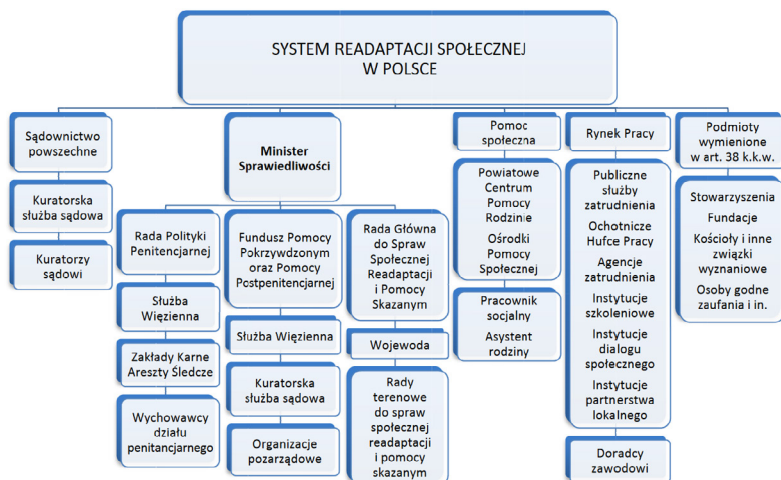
SYSTEM READAPTACJI SPOŁECZNEJ W POLSCE

Sądownictwo powszechne

Kuratorska służba sądowa

Kuratorzy sądowi

Minister Sprawiedliwości

Rada Polityki Penitencjarnej

Służba Więzienna

Zakłady Karne Areszty Śledcze

Wychowawcy działu penitancjarnego

Fundusz Pomocy Pokrzywdzonym oraz Pomocy Postpenitencjarnej

Służba Więzienna

Kuratorska służba sądowa

Organizacje pozarządowe

Rada Główna do Spraw Społecznej Readaptacji i Pomocy Skazanym

Wojewoda

Rady terenowe do spraw społecznej readaptacji i pomocy skazanym

Pomoc społeczna

Powiatowe Centrum Pomocy Rodzinie

Ośrodki Pomocy Społecznej

Pracownik socjalny

Asystent rodziny

Rynek Pracy

Publiczne służby zatrudnienia

Ochotnicze Hufce Pracy

Agencje zatrudnienia

Instytucje szkoleniowe

Instytucje dialogu społecznego

Instytucje partnerstwa lokalnego

Doradcy zawodowi

Podmioty wymienione w art. 38 k.k.w.

Stowarzyszenia

Fundacje

Kościoły i inne związki wyznaniowe

Osoby godne zaufania i in.